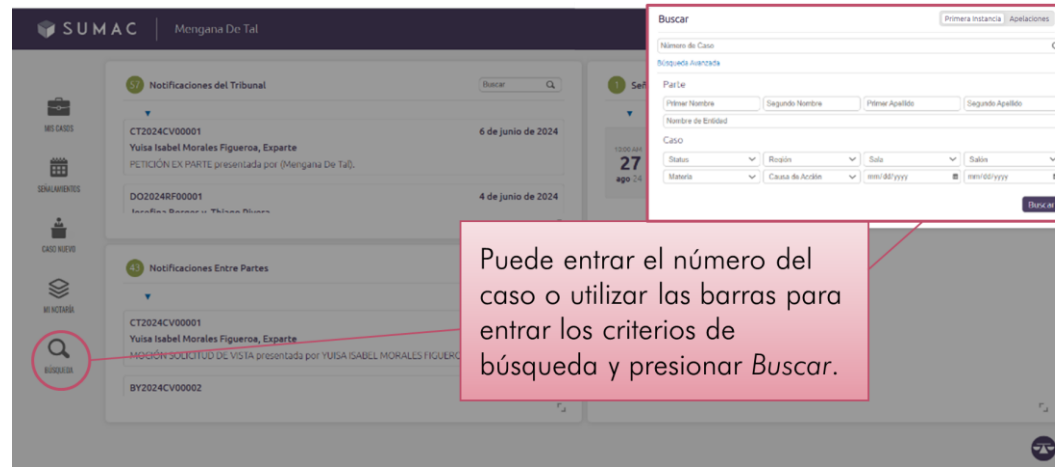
SUMAC | Mengana De Tal

MIS CASOS
SEÑALAMIENTOS
CASO NUEVO
MI NOTARÍA
BÚSQUEDA

57 Notificaciones del Tribunal
Buscar
CT2024CV00001 6 de junio de 2024
Yuisa Isabel Morales Figueroa, Exparte
PETICIÓN EX PARTE presentada por (Mengana De Tal).
DO2024RF00001 4 de junio de 2024
Josefina Barnes v. Thiago Rivera

43 Notificaciones Entre Partes
CT2024CV00001
Yuisa Isabel Morales Figueroa, Exparte
MOCIÓN SOLICITUD DE VISTA presentada por YUISA ISABEL MORALES FIGUEROA
BY2024CV00002

1 Señ
10:00 AM
27
ago 24

Buscar
Primera Instancia | Apelaciones
Número de Caso
Búsqueda Avanzada
Parte
Primer Nombre | Segundo Nombre | Primer Apellido | Segundo Apellido
Nombre de Entidad
Caso
Status | Región | Sala | Salón
Materia | Causa de Acción | mm/dd/yyyy | mm/dd/yyyy
Buscar

Puede entrar el número del caso o utilizar las barras para entrar los criterios de búsqueda y presionar Buscar.